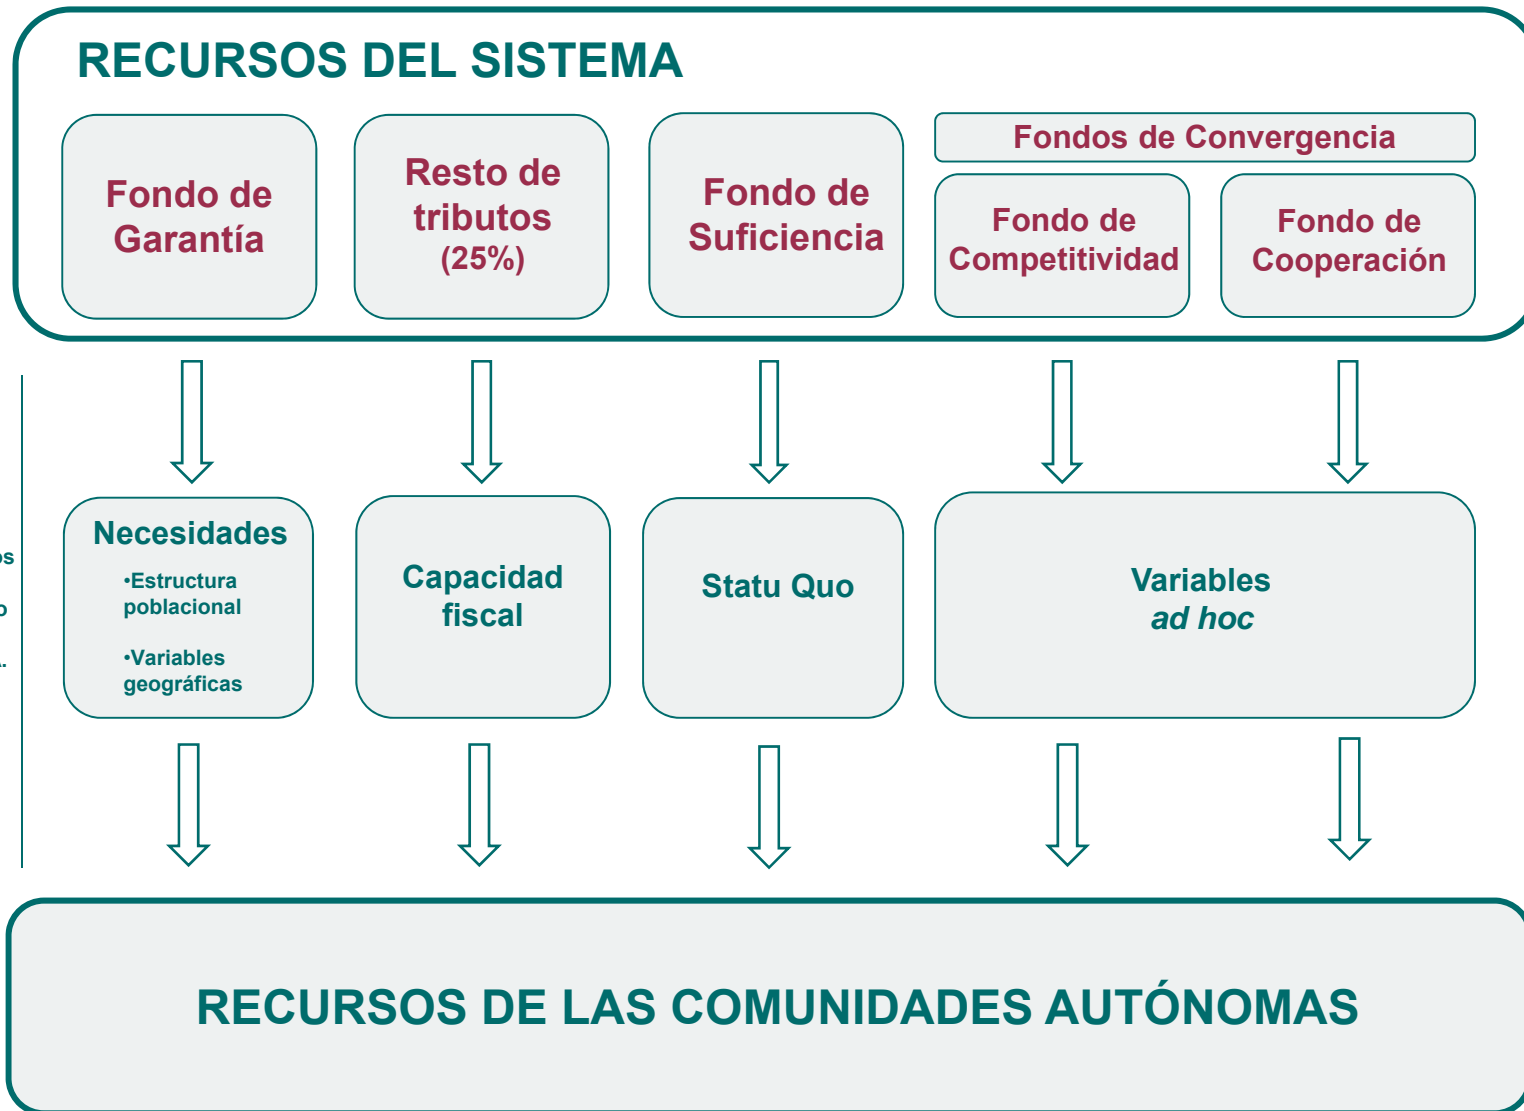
RECURSOS DEL SISTEMA

Fondo de Garantía

Resto de tributos (25%)

Fondo de Suficiencia

Fondos de Convergencia

Fondo de Competitividad

Fondo de Cooperación

os

o

.

Necesidades
•Estructura poblacional
•Variables geográficas

Capacidad fiscal

Statu Quo

Variables *ad hoc*

RECURSOS DE LAS COMUNIDADES AUTÓNOMAS